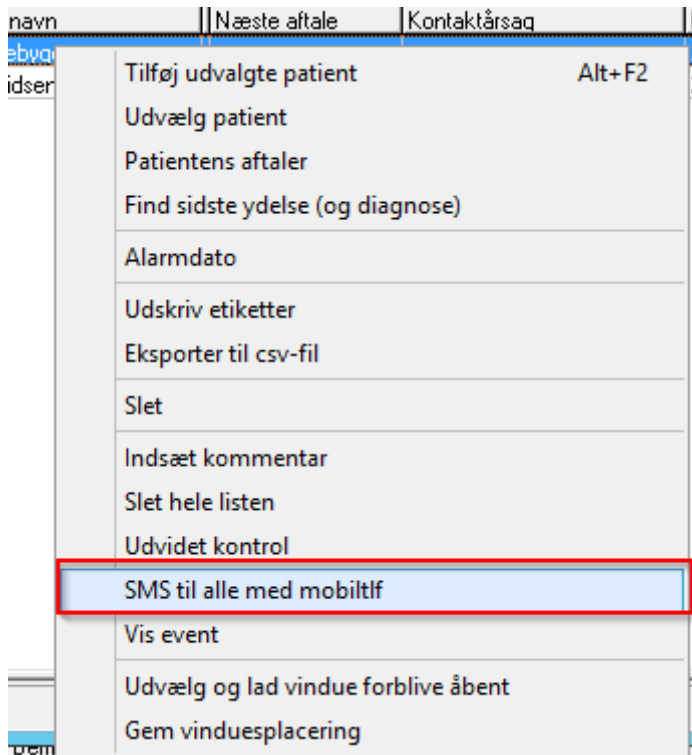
navn | Næste aftale | Kontaktårsag

ebyg
idser

Tilføj udvalgte patient Alt+F2
Udvælg patient
Patientens aftaler
Find sidste ydelse (og diagnose)
Alarmdato
Udskriv etiketter
Eksporter til csv-fil
Slet
Indsæt kommentar
Slet hele listen
Udvidet kontrol
SMS til alle med mobiltlf
Vis event
Udvælg og lad vindue forblive åbent
Gem vinduesplacering

Gem